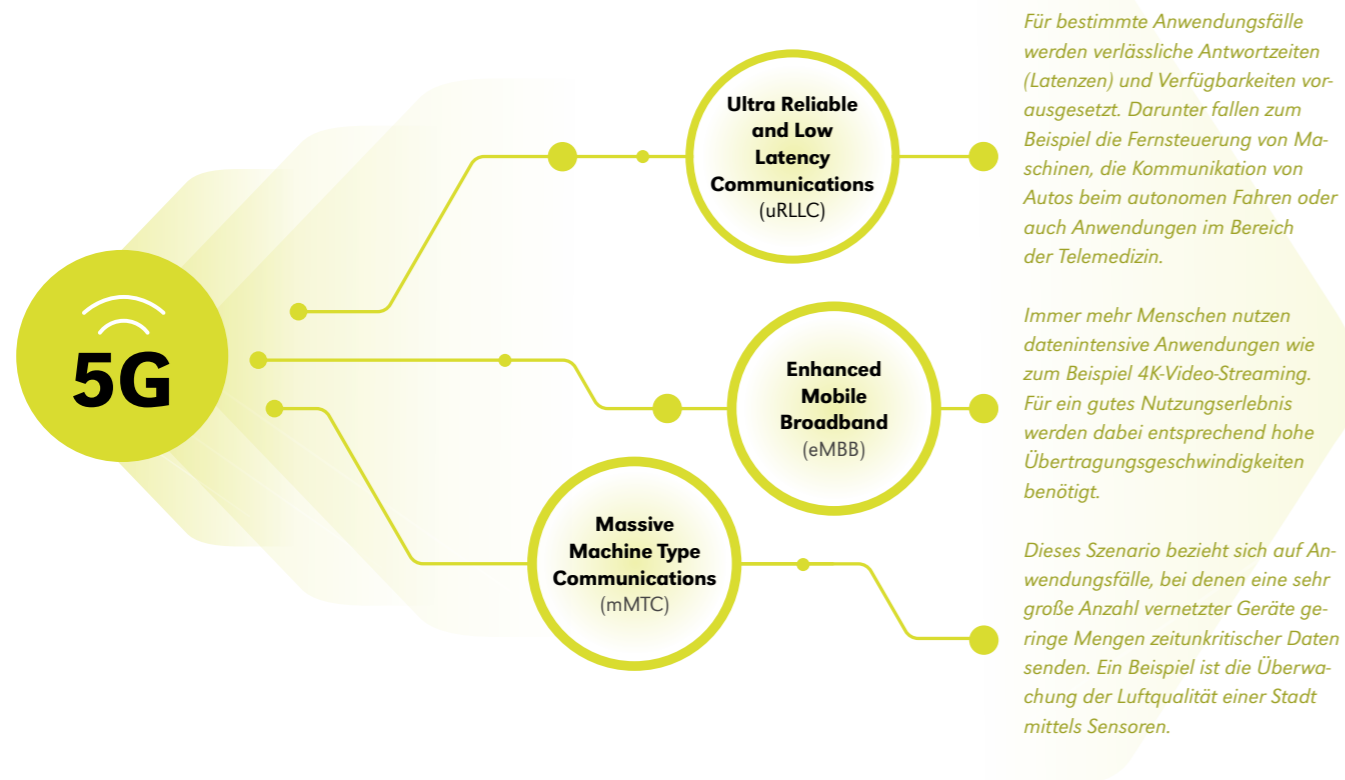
5G

Ultra Reliable and Low Latency Communications (uRLLC)

Enhanced Mobile Broadband (eMBB)

Massive Machine Type Communications (mMTC)

Für bestimmte Anwendungsfälle werden verlässliche Antwortzeiten (Latenzen) und Verfügbarkeiten vorausgesetzt. Darunter fallen zum Beispiel die Fernsteuerung von Maschinen, die Kommunikation von Autos beim autonomen Fahren oder auch Anwendungen im Bereich der Telemedizin.

Immer mehr Menschen nutzen datenintensive Anwendungen wie zum Beispiel 4K-Video-Streaming. Für ein gutes Nutzungserlebnis werden dabei entsprechend hohe Übertragungsgeschwindigkeiten benötigt.

Dieses Szenario bezieht sich auf Anwendungsfälle, bei denen eine sehr große Anzahl vernetzter Geräte geringe Mengen zeitunkritischer Daten senden. Ein Beispiel ist die Überwachung der Luftqualität einer Stadt mittels Sensoren.